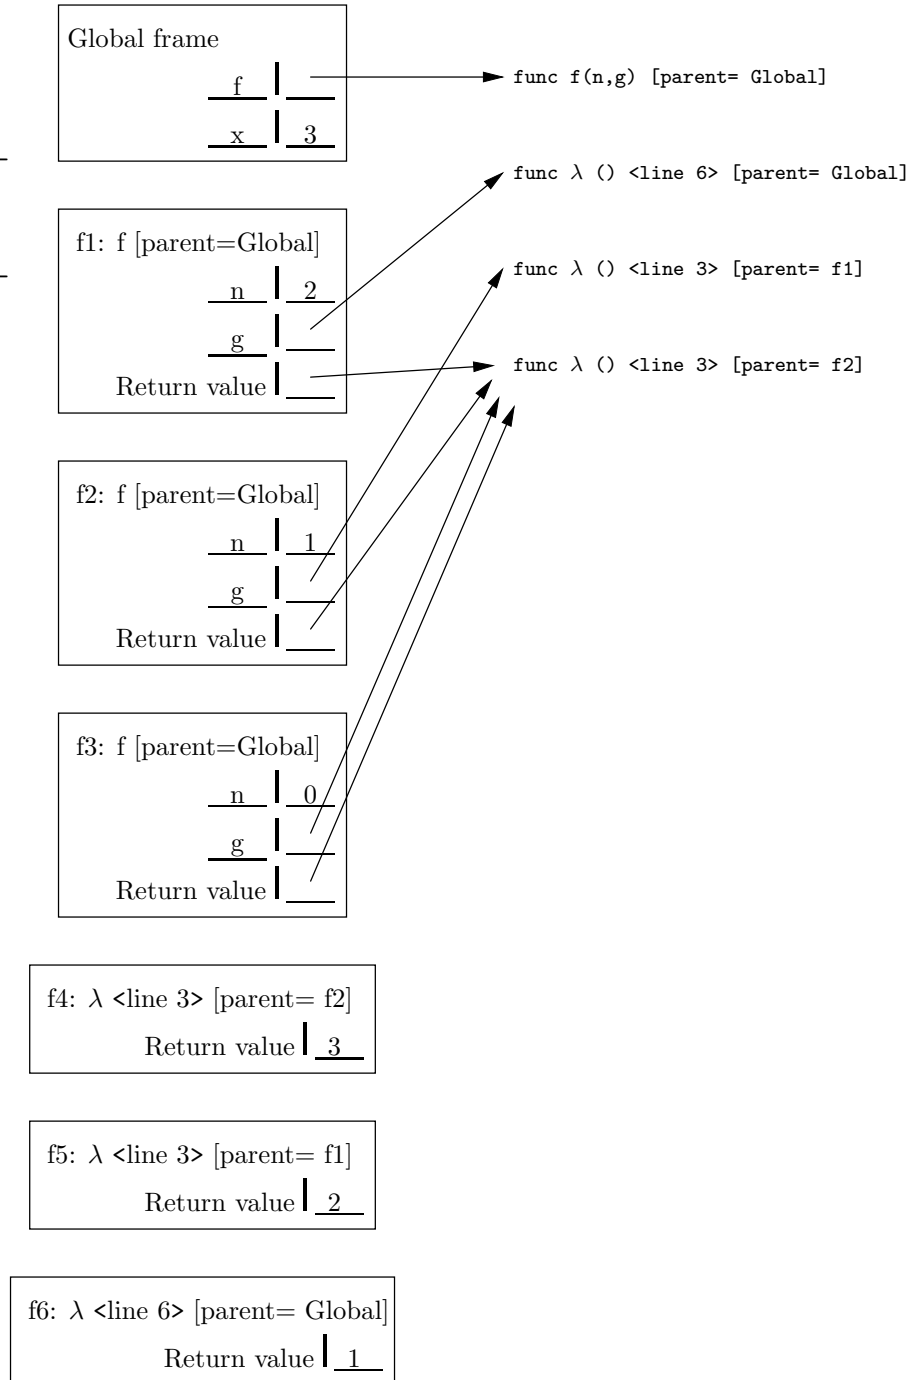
Global frame
f
x 3

func f(n,g) [parent= Global]

func $\lambda$ () <line 6> [parent= Global]

func $\lambda$ () <line 3> [parent= f1]

func $\lambda$ () <line 3> [parent= f2]

f1: f [parent=Global]
n 2
g
Return value

f2: f [parent=Global]
n 1
g
Return value

f3: f [parent=Global]
n 0
g
Return value

f4: $\lambda$ <line 3> [parent= f2]
Return value 3

f5: $\lambda$ <line 3> [parent= f1]
Return value 2

f6: $\lambda$ <line 6> [parent= Global]
Return value 1